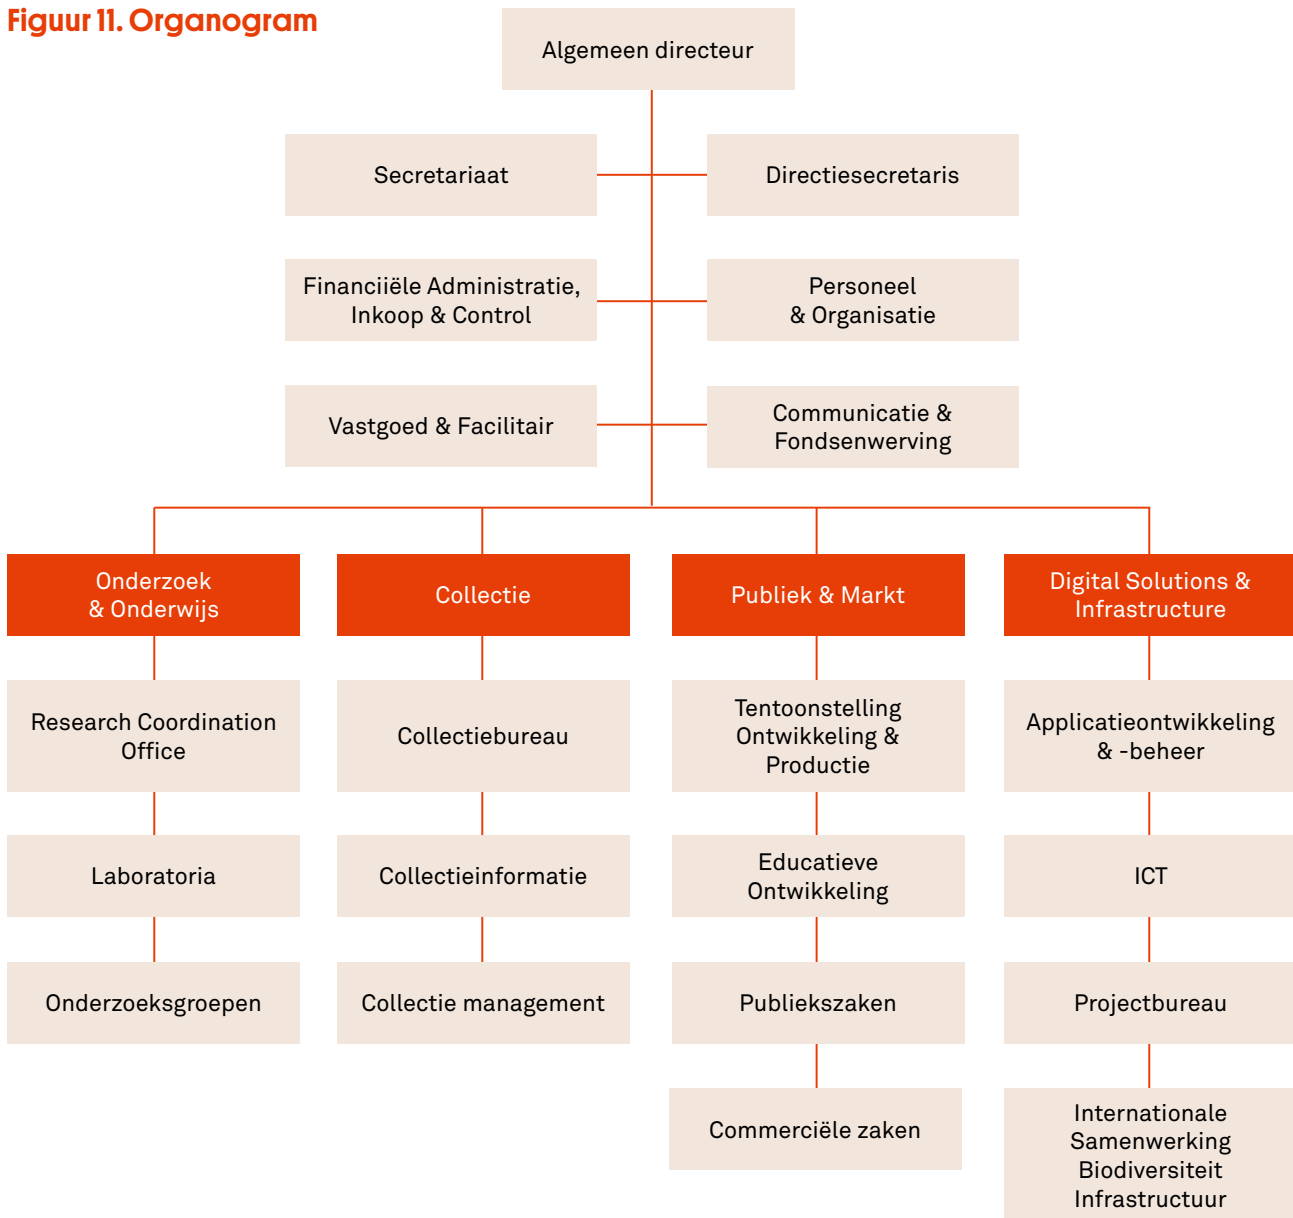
Figuur 11. Organogram

Algemeen directeur

Secretariaat

Directiesecretaris

Financiiële Administratie, Inkoop & Control

Personeel & Organisatie

Vastgoed & Facilitair

Communicatie & Fondsenwerving

Onderzoek & Onderwijs

Research Coordination Office

Laboratoria

Onderzoeksgroepen

Collectie

Collectiebureau

Collectieinformatie

Collectie management

Publiek & Markt

Tentoonstelling Ontwikkeling & Productie

Educatieve Ontwikkeling

Publiekszaken

Commerciële zaken

Digital Solutions & Infrastructure

Applicatieontwikkeling & -beheer

ICT

Projectbureau

Internationale Samenwerking Biodiversiteit Infrastructuur